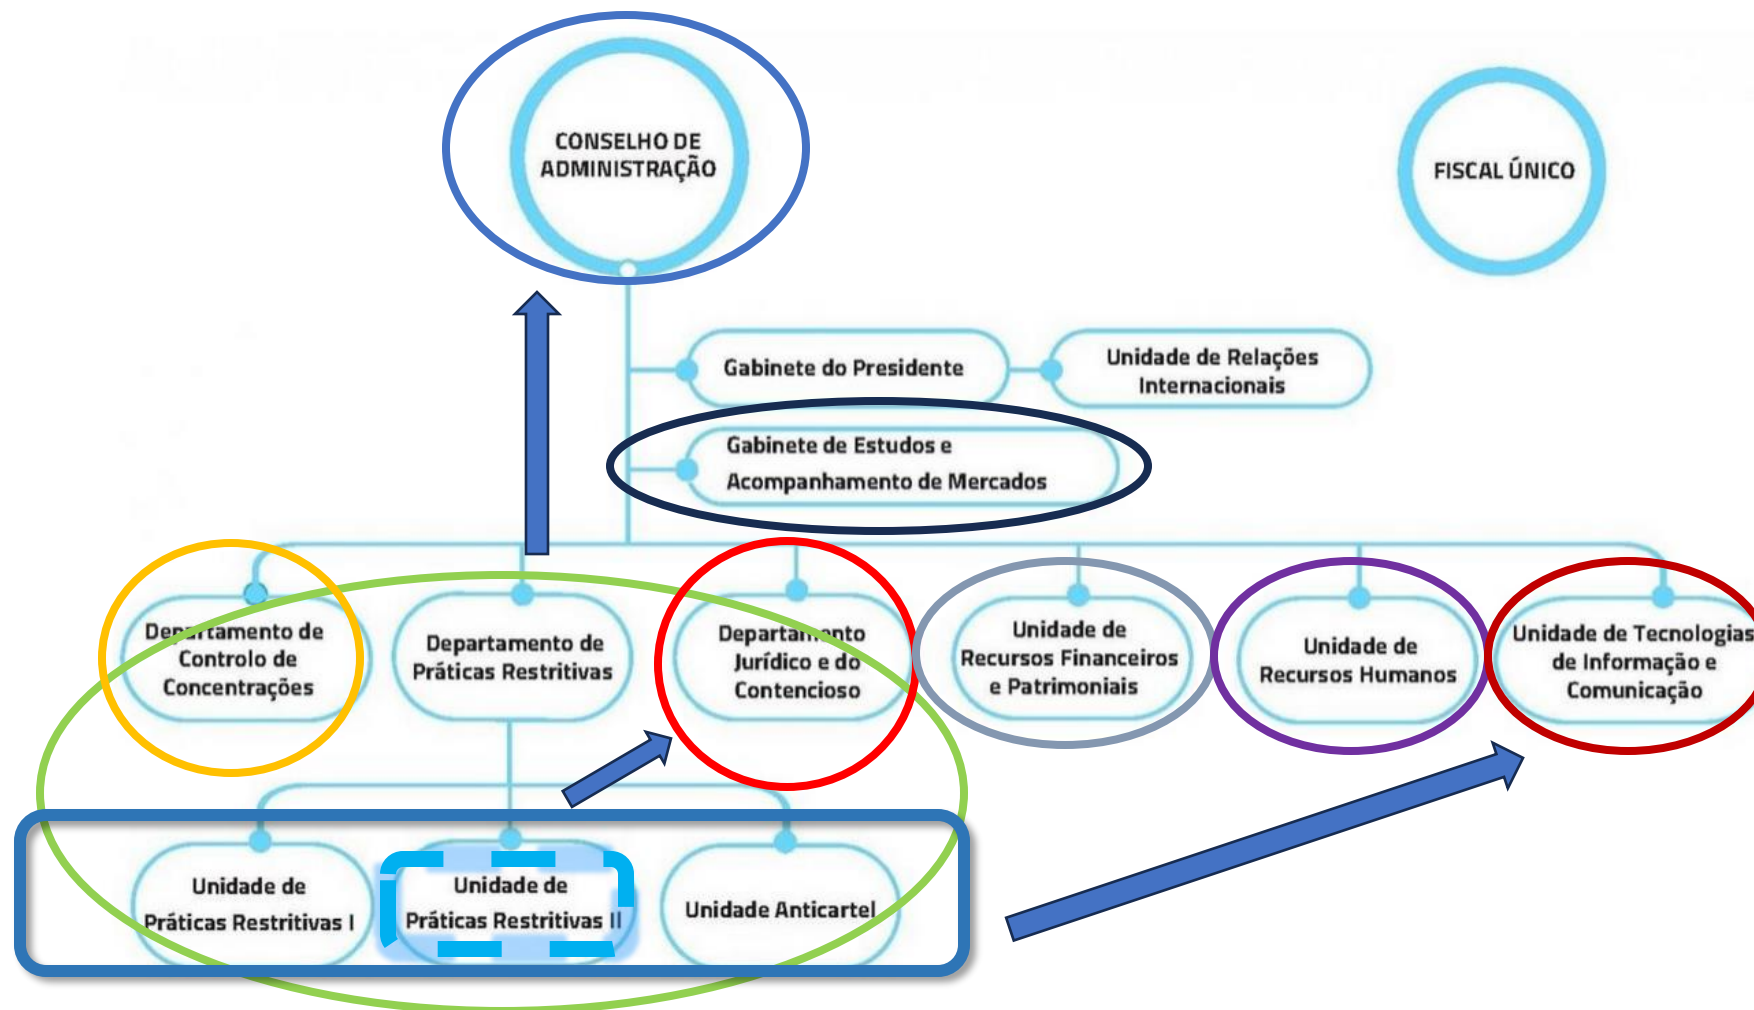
CONSELHO DE ADMINISTRAÇÃO

FISCAL ÚNICO

Gabinete do Presidente

Unidade de Relações Internacionais

Gabinete de Estudos e Acompanhamento de Mercados

Departamento de Controlo de Concentrações

Departamento de Práticas Restritivas

Departamento Jurídico e do Contencioso

Unidade de Recursos Financeiros e Patrimoniais

Unidade de Recursos Humanos

Unidade de Tecnologias de Informação e Comunicação

Unidade de Práticas Restritivas I

Unidade de Práticas Restritivas II

Unidade Anticartel